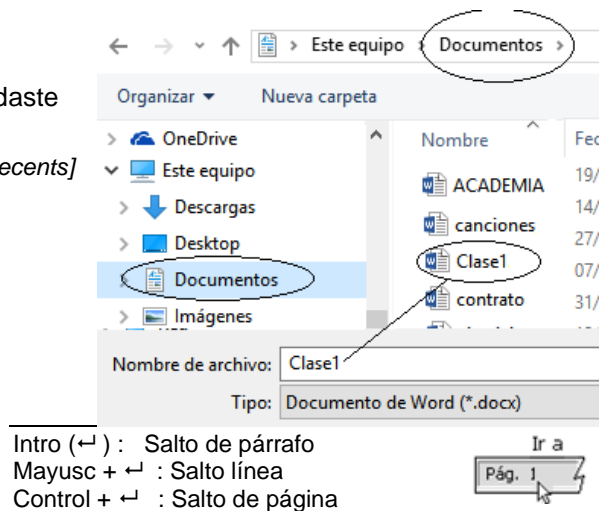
daste

ecents]

← → ˅ ↑ > Este equipo > Documentos >

Organizar ▾ Nueva carpeta

> OneDrive
˅ Este equipo
> Descargas
> Desktop
> Documentos
> Imágenes

Nombre | Fec
ACADEMIA | 19/
canciones | 14/
27/
Clase1 | 07/
contrato | 31/

Nombre de archivo: Clase1
Tipo: Documento de Word (*.docx)

Intro (↵) : Salto de párrafo
Mayusc + ↵ : Salto línea
Control + ↵ : Salto de página

Ir a
Pág. 1